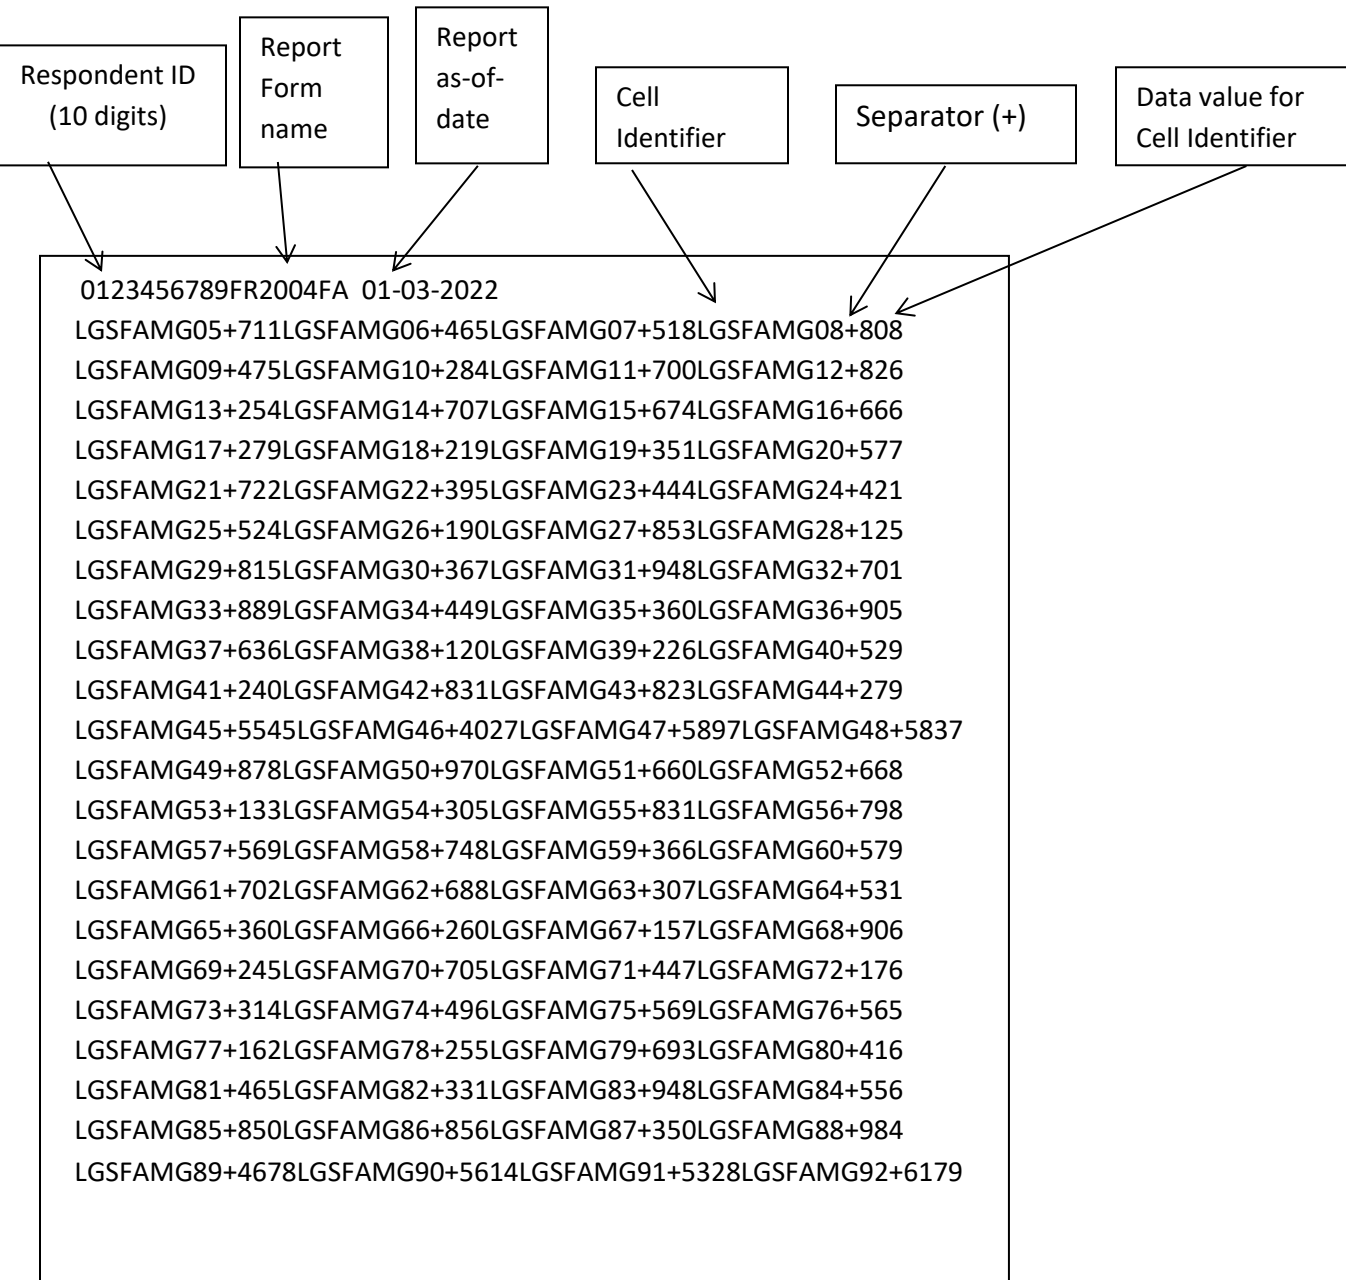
Respondent ID (10 digits)

Report Form name

Report as-of-date

Cell Identifier

Separator (+)

Data value for Cell Identifier

0123456789FR2004FA 01-03-2022
LGSFAMG05+711LGSFAMG06+465LGSFAMG07+518LGSFAMG08+808
LGSFAMG09+475LGSFAMG10+284LGSFAMG11+700LGSFAMG12+826
LGSFAMG13+254LGSFAMG14+707LGSFAMG15+674LGSFAMG16+666
LGSFAMG17+279LGSFAMG18+219LGSFAMG19+351LGSFAMG20+577
LGSFAMG21+722LGSFAMG22+395LGSFAMG23+444LGSFAMG24+421
LGSFAMG25+524LGSFAMG26+190LGSFAMG27+853LGSFAMG28+125
LGSFAMG29+815LGSFAMG30+367LGSFAMG31+948LGSFAMG32+701
LGSFAMG33+889LGSFAMG34+449LGSFAMG35+360LGSFAMG36+905
LGSFAMG37+636LGSFAMG38+120LGSFAMG39+226LGSFAMG40+529
LGSFAMG41+240LGSFAMG42+831LGSFAMG43+823LGSFAMG44+279
LGSFAMG45+5545LGSFAMG46+4027LGSFAMG47+5897LGSFAMG48+5837
LGSFAMG49+878LGSFAMG50+970LGSFAMG51+660LGSFAMG52+668
LGSFAMG53+133LGSFAMG54+305LGSFAMG55+831LGSFAMG56+798
LGSFAMG57+569LGSFAMG58+748LGSFAMG59+366LGSFAMG60+579
LGSFAMG61+702LGSFAMG62+688LGSFAMG63+307LGSFAMG64+531
LGSFAMG65+360LGSFAMG66+260LGSFAMG67+157LGSFAMG68+906
LGSFAMG69+245LGSFAMG70+705LGSFAMG71+447LGSFAMG72+176
LGSFAMG73+314LGSFAMG74+496LGSFAMG75+569LGSFAMG76+565
LGSFAMG77+162LGSFAMG78+255LGSFAMG79+693LGSFAMG80+416
LGSFAMG81+465LGSFAMG82+331LGSFAMG83+948LGSFAMG84+556
LGSFAMG85+850LGSFAMG86+856LGSFAMG87+350LGSFAMG88+984
LGSFAMG89+4678LGSFAMG90+5614LGSFAMG91+5328LGSFAMG92+6179